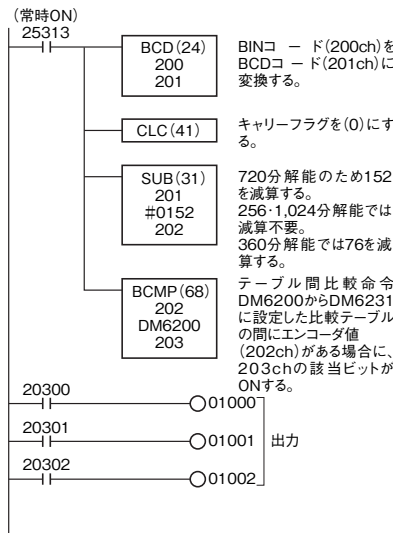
(常時ON)
25313

BCD(24)
200
201

BINコード(200ch)をBCDコード(201ch)に変換する。

CLC(41)

キャリーフラグを(0)にする。

SUB(31)
201
#0152
202

720分解能のため152を減算する。
256·1,024分解能では減算不要。
360分解能では76を減算する。

BCMP(68)
202
DM6200
203

テーブル間比較命令DM6200からDM6231に設定した比較テーブルの間にエンコーダ値(202ch)がある場合に、203chの該当ビットがONする。

20300
01000

20301
01001

20302
01002

出力